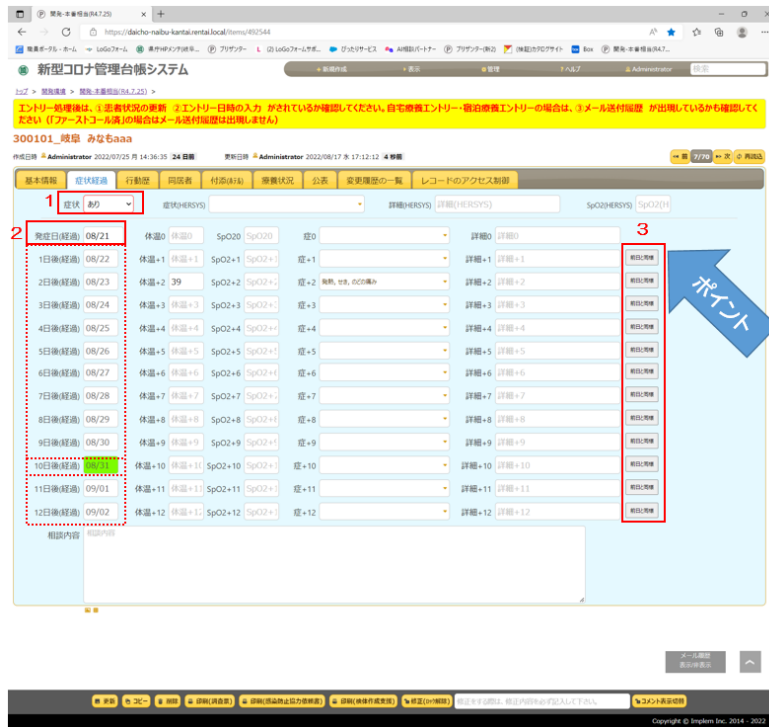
開発-本番相当(R4.7.25) × +

https://daicho-naibu-kantai.rental.local/items/492544

職員ポータル - ホーム LoGoフォーム 県庁HPメンテ(統率... プリザンター (2) LoGoフォームサポ... ぴったりサービス AI相談パートナー プリザンター(Ver2) (株配)カテログサイト Box 開発-本番相当(R4.7...

新型コロナ管理台帳システム

新規作成 表示 管理 ヘルプ Administrator 検索

トップ > 開発環境 > 開発-本番相当(R4.7.25) >

エントリー処理後は、①患者状況の更新 ②エントリー日時の入力 がされているか確認してください。自宅療養エントリー・宿泊療養エントリーの場合は、③メール送付履歴 が出現しているかも確認してください（「ファーストコール済」の場合はメール送付履歴は出現しません）

300101_岐阜 みなもaaa

作成日時 Administrator 2022/07/25 月 14:36:35 24 日前 更新日時 Administrator 2022/08/17 水 17:12:12 4 秒前

7/70 次 再読込

基本情報 症状経過 行動歴 同居者 付添(好在) 療養状況 公表 変更履歴の一覧 レコードのアクセス制御

1 症状 あり 症状(HERSYS) 詳細(HERSYS) 詳細(HERSYS) SpO2(HERSYS) SpO2(H

2 3

| | | | | | |
|---|---|---|---|---|---|
| 発症日(経過) 08/21 | 体温0 体温0 | SpO20 SpO20 | 症0 | 詳細0 詳細0 | |
| 1日後(経過) 08/22 | 体温+1 体温+1 | SpO2+1 SpO2+1 | 症+1 | 詳細+1 詳細+1 | 前日と同様 |
| 2日後(経過) 08/23 | 体温+2 39 | SpO2+2 SpO2+2 | 症+2 発熱、せき、のどの痛み | 詳細+2 詳細+2 | 前日と同様 |
| 3日後(経過) 08/24 | 体温+3 体温+3 | SpO2+3 SpO2+3 | 症+3 | 詳細+3 詳細+3 | 前日と同様 |
| 4日後(経過) 08/25 | 体温+4 体温+4 | SpO2+4 SpO2+4 | 症+4 | 詳細+4 詳細+4 | 前日と同様 |
| 5日後(経過) 08/26 | 体温+5 体温+5 | SpO2+5 SpO2+5 | 症+5 | 詳細+5 詳細+5 | 前日と同様 |
| 6日後(経過) 08/27 | 体温+6 体温+6 | SpO2+6 SpO2+6 | 症+6 | 詳細+6 詳細+6 | 前日と同様 |
| 7日後(経過) 08/28 | 体温+7 体温+7 | SpO2+7 SpO2+7 | 症+7 | 詳細+7 詳細+7 | 前日と同様 |
| 8日後(経過) 08/29 | 体温+8 体温+8 | SpO2+8 SpO2+8 | 症+8 | 詳細+8 詳細+8 | 前日と同様 |
| 9日後(経過) 08/30 | 体温+9 体温+9 | SpO2+9 SpO2+9 | 症+9 | 詳細+9 詳細+9 | 前日と同様 |
| 10日後(経過) 08/31 | 体温+10 体温+10 | SpO2+10 SpO2+10 | 症+10 | 詳細+10 詳細+10 | 前日と同様 |
| 11日後(経過) 09/01 | 体温+11 体温+11 | SpO2+11 SpO2+11 | 症+11 | 詳細+11 詳細+11 | 前日と同様 |
| 12日後(経過) 09/02 | 体温+12 体温+12 | SpO2+12 SpO2+12 | 症+12 | 詳細+12 詳細+12 | 前日と同様 |

ポイント

相談内容 相談内容

メール履歴 表示/非表示

更新 コピー 削除 印刷(調査票) 印刷(感染防止協力依頼書) 印刷(検体作成依頼) 修正(かり解除) 修正する箇所は、修正内容等のご記入して下さい。 コメント表示切替

Copyright © Implem Inc. 2014 - 2022